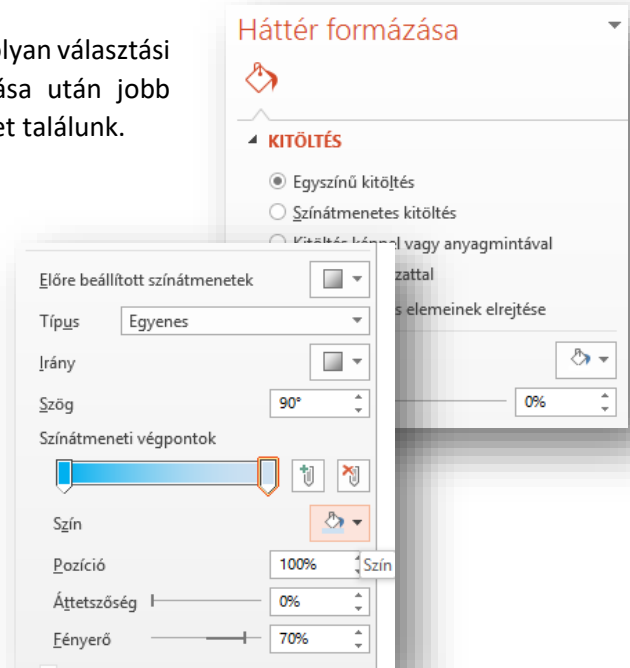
olyan választási
ása után jobb
et találunk.

Háttér formázása

KITÖLTÉS

Egyszínű kitöltés
Színátmenetes kitöltés
Kitöltés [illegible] vagy anyagmintával
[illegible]zattal
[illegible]s elemeinek elrejtése

0%

Előre beállított színátmenetek
Típus Egyenes
Irány
Szög 90°
Színátmeneti végpontok
Szín
Pozíció 100% Szín
Áttetszőség 0%
Fényerő 70%